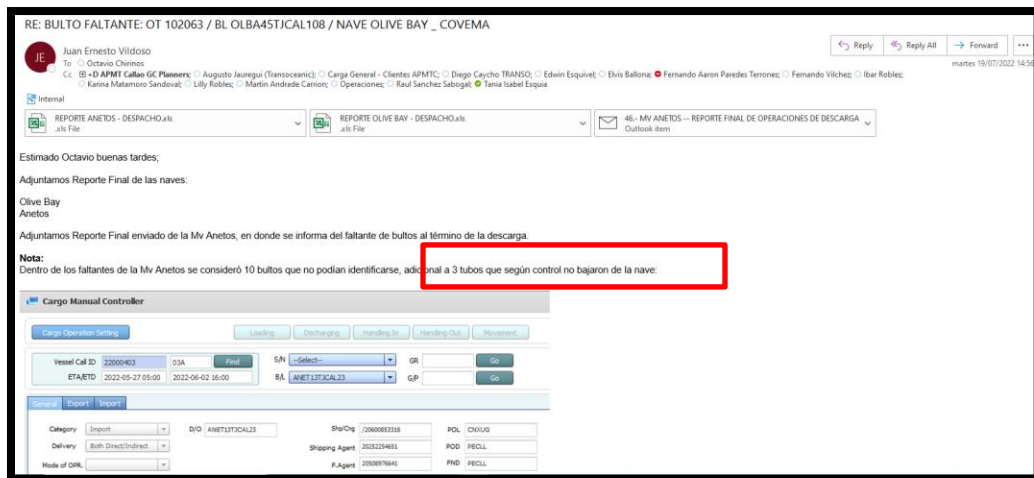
RE: BULTO FALTANTE: OT 102063 / BL OLBA45TJCAL108 / NAVE OLIVE BAY _ COVEMA

JE

Juan Ernesto Vildoso
To Octavio Chirinos
Cc +D APMT Callao GC Planners; Augusto Jauregui (Transoceanic); Carga General - Clientes APMTC; Diego Caycho TRANSO; Edwin Esquivel; Elvis Ballona; Fernando Aaron Paredes Terrones; Fernando Vilchez; Ibar Robles; Karina Matamoro Sandoval; Lilly Robles; Martin Andrade Carrion; Operaciones; Raul Sanchez Sabogal; Tania Isabel Esquia

Reply | Reply All | Forward | ...
martes 19/07/2022 14:56

Internal

REPORTE ANETOS - DESPACHO.xls
.xls File

REPORTE OLIVE BAY - DESPACHO.xls
.xls File

46.- MV ANETOS -- REPORTE FINAL DE OPERACIONES DE DESCARGA
Outlook item

Estimado Octavio buenas tardes;

Adjuntamos Reporte Final de las naves:

Olive Bay
Anetos

Adjuntamos Reporte Final enviado de la Mv Anetos, en donde se informa del faltante de bultos al término de la descarga.

Nota:
Dentro de los faltantes de la Mv Anetos se consideró 10 bultos que no podían identificarse, adicional a 3 tubos que según control no bajaron de la nave:

Cargo Manual Controller

Cargo Operation Setting | Loading | Discharging | Handling In | Handling Out | Movement

Vessel Call ID 22000403 03A Find
ETA/ETD 2022-05-27 05:00 2022-06-02 16:00
S/N --Select--
B/L ANET13TJCAL23
GR
G/P
Go
Go

General | Export | Import

Category Import
Delivery Both Direct/Indirect
Mode of OPR.
D/O ANET13TJCAL23
Shp/Cng /20600853318
Shipping Agent 20252254651
F.Agent 20508976641
POL CNXUG
POD PECLL
FND PECLL